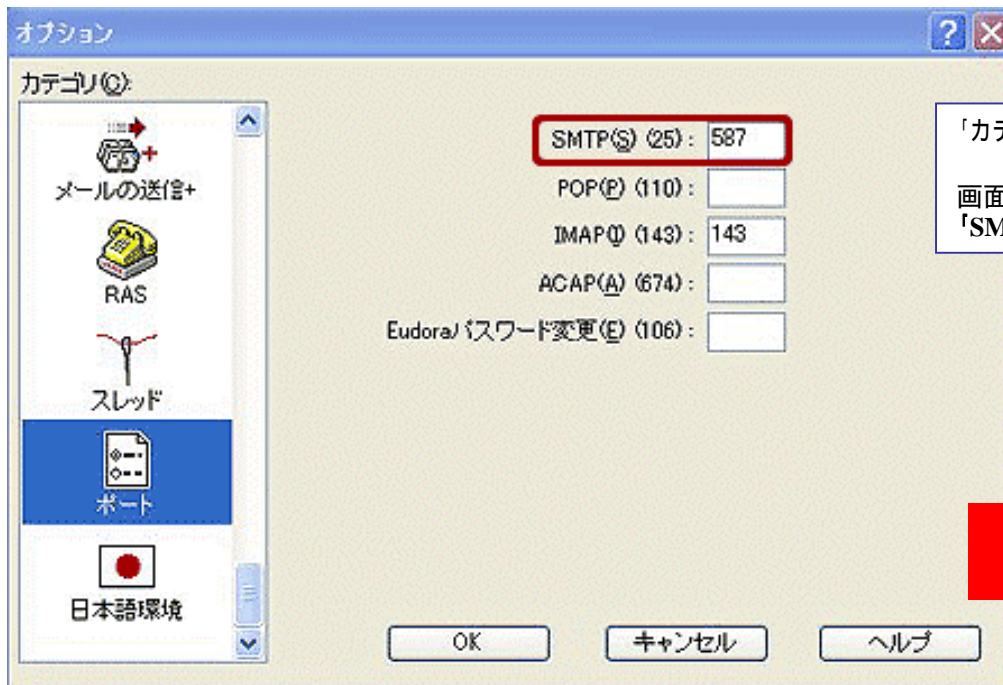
オプション

カテゴリ(C):

メールの送信+

RAS

スレッド

ポート

日本語環境

SMTP(S) (25) : 587

POP(P) (110) :

IMAP(I) (143) : 143

ACAP(A) (674) :

Eudoraパスワード変更(E) (106) :

「カテ

画面
「SM

OK

キャンセル

ヘルプ